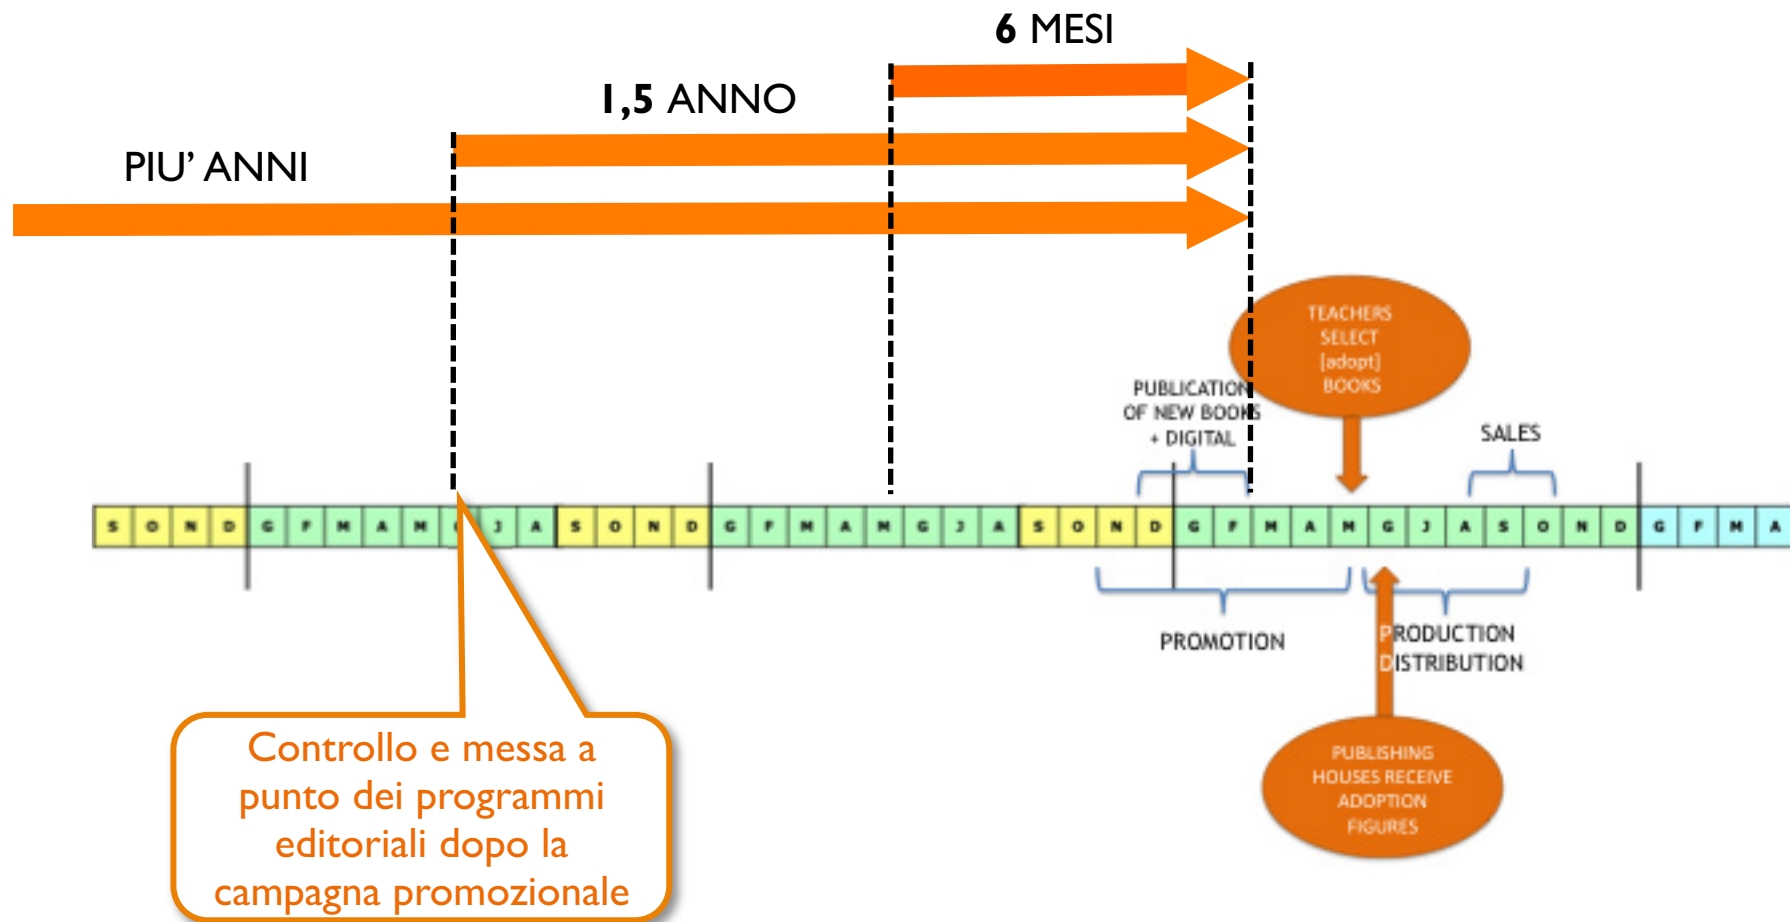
6 MESI

1,5 ANNO

PIU' ANNI

TEACHERS SELECT [adopt] BOOKS

PUBLICATION OF NEW BOOKS + DIGITAL

SALES

| S | O | N | D | G | F | M | A | M | G | J | A | S | O | N | D | G | F | M | A | M | G | J | A | S | O | N | D | G | F | M | A | M | G | J | A | S | O | N | D | G | F | M | A |
|---|---|---|---|---|---|---|---|---|---|---|---|---|---|---|---|---|---|---|---|---|---|---|---|---|---|---|---|---|---|---|---|---|---|---|---|---|---|---|---|---|---|---|---|

PROMOTION

PRODUCTION DISTRIBUTION

PUBLISHING HOUSES RECEIVE ADOPTION FIGURES

Controllo e messa a punto dei programmi editoriali dopo la campagna promozionale